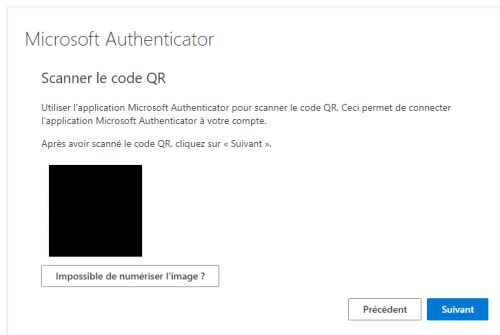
Microsoft Authenticator

Scanner le code QR

Utiliser l'application Microsoft Authenticator pour scanner le code QR. Ceci permet de connecter l'application Microsoft Authenticator à votre compte.

Après avoir scanné le code QR, cliquez sur « Suivant ».

Impossible de numériser l'image ?

Précédent

Suivant